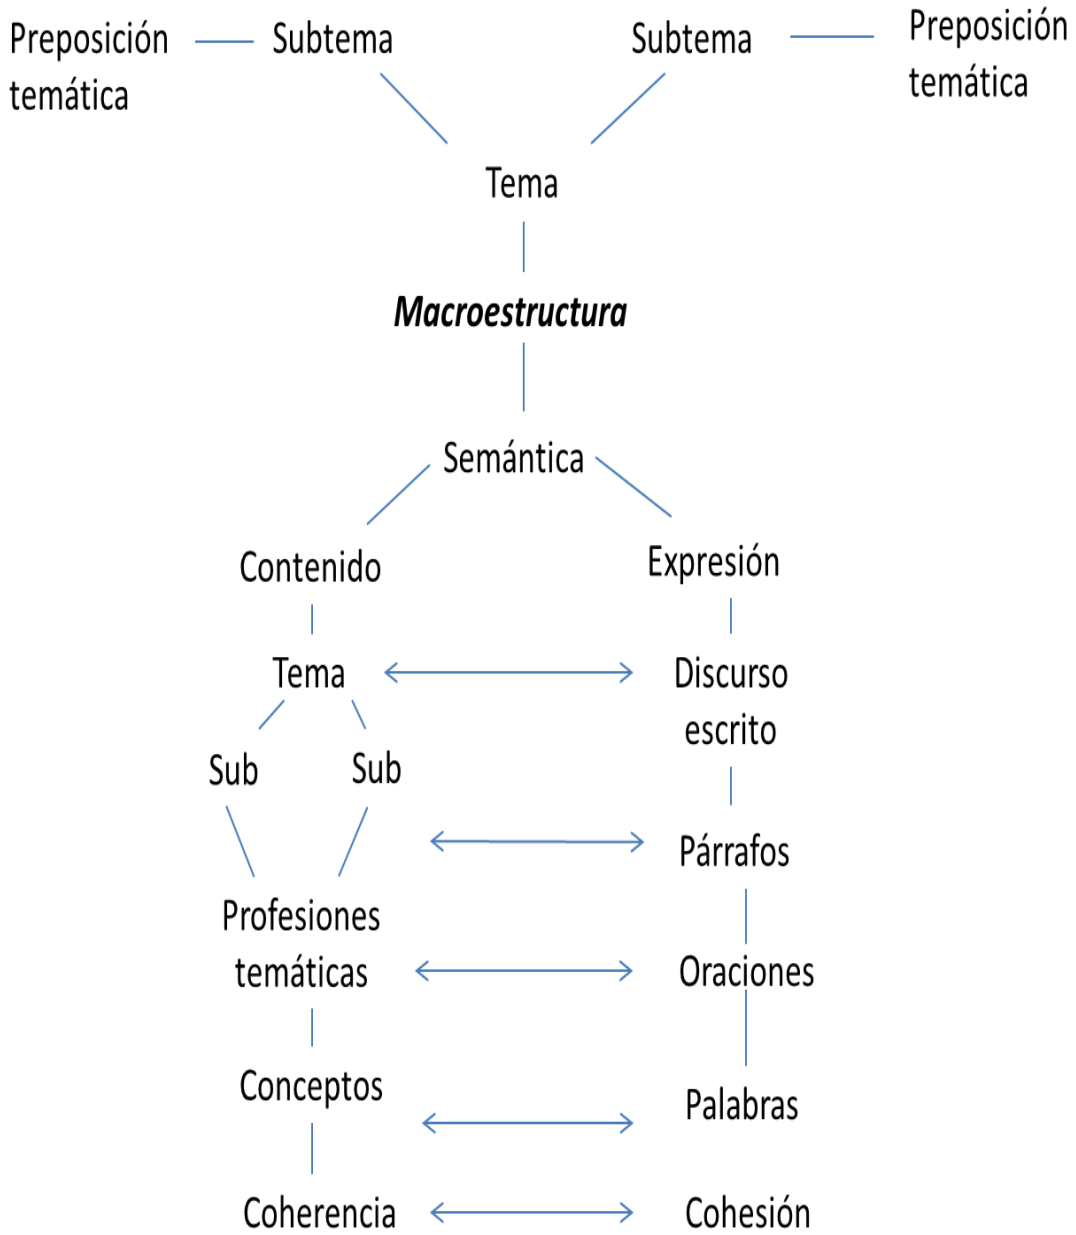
Preposición temática

Subtema

Subtema

Preposición temática

Tema

Macroestructura

Semántica

Contenido

Expresión

Tema

Discurso escrito

Sub

Sub

Párrafos

Profesiones temáticas

Oraciones

Conceptos

Palabras

Coherencia

Cohesión